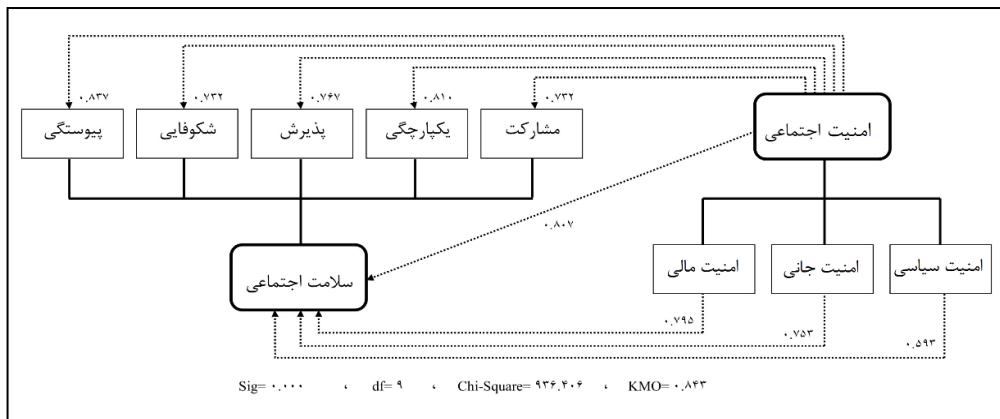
امنیت اجتماعی

مشارکت ۰.۷۳۲
یکپارچگی ۰.۸۱۰
پذیرش ۰.۷۶۷
شکوفایی ۰.۷۳۲
پیوستگی ۰.۸۳۷

۰.۸۰۷

سلامت اجتماعی

امنیت سیاسی
امنیت جانی
امنیت مالی

۰.۷۹۵
۰.۷۵۳
۰.۵۹۳

Sig= ۰.۰۰۰ ، df= ۹ ، Chi-Square= ۹۳۶.۴۰۶ ، KMO= ۰.۸۴۳